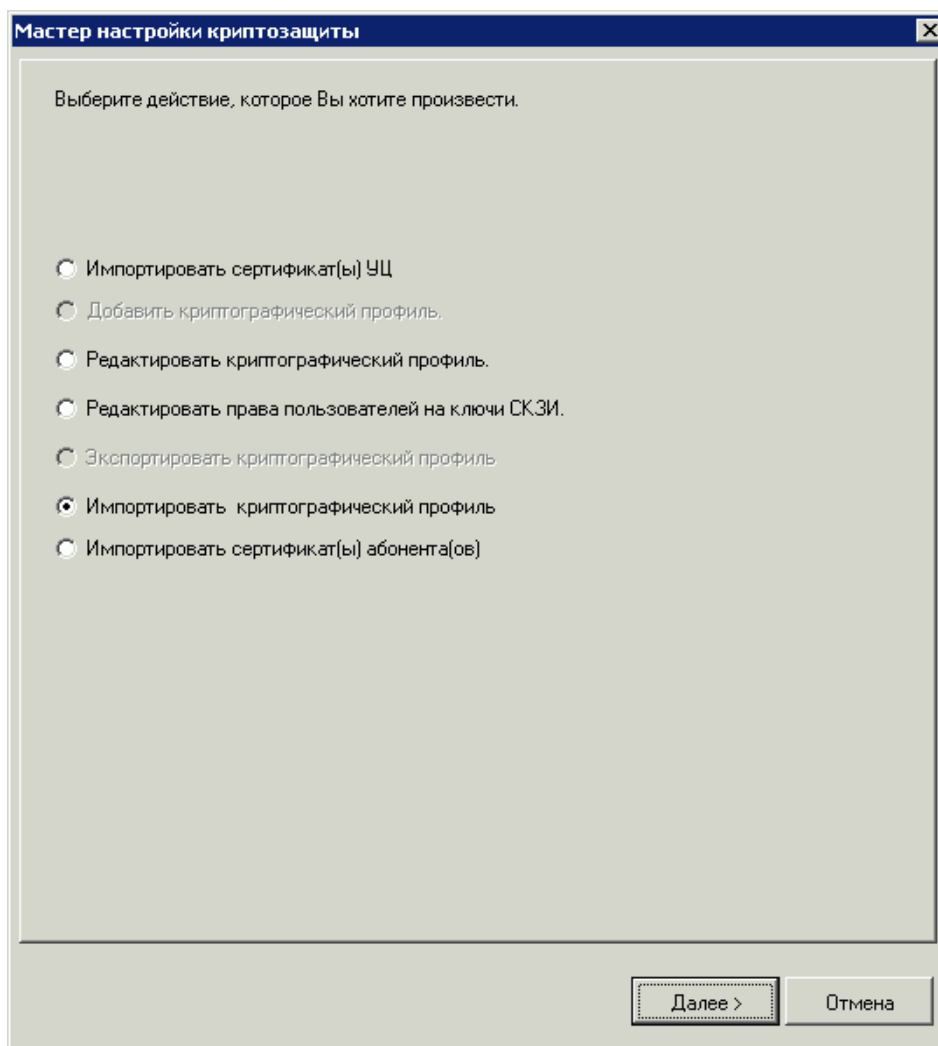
Мастер настройки криптозащиты

Выберите действие, которое Вы хотите произвести.

Импортировать сертификат(ы) УЦ

Добавить криптографический профиль.

Редактировать криптографический профиль.

Редактировать права пользователей на ключи СКЗИ.

Экспортировать криптографический профиль

Импортировать  криптографический профиль

Импортировать сертификат(ы) абонента(ов)

Далее >

Отмена